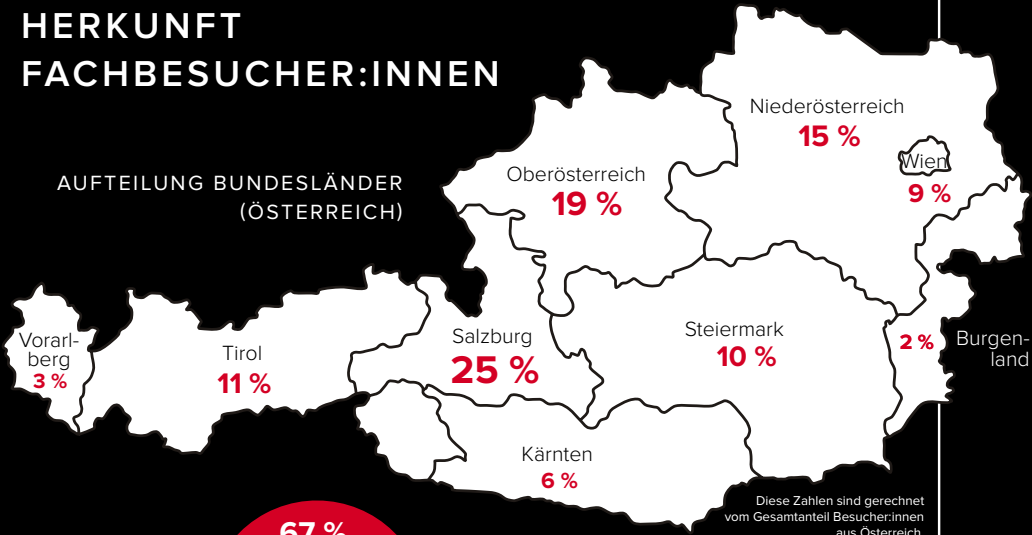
HERKUNFT FACHBESUCHER:INNEN

AUFTEILUNG BUNDESLÄNDER (ÖSTERREICH)

Niederösterreich
15 %

Wien
9 %

Oberösterreich
19 %

Vorarlberg
3 %

Tirol
11 %

Salzburg
25 %

Steiermark
10 %

2 %

Burgenland

Kärnten
6 %

Diese Zahlen sind gerechnet vom Gesamtanteil Besucher:innen aus Österreich

67 %